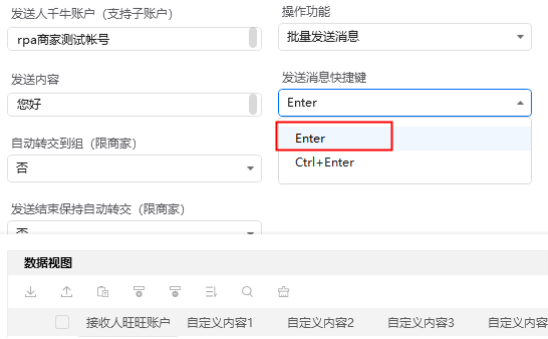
发送人千牛账户（支持子账户）
rpa商家测试帐号

操作功能
批量发送消息

发送内容
您好

发送消息快捷键
Enter

Enter
Ctrl+Enter

自动转交到组（限商家）
否

发送结束保持自动转交（限商家）
否

数据视图

| 接收人旺旺账户 | 自定义内容1 | 自定义内容2 | 自定义内容3 | 自定义内容 |
|---|---|---|---|---|